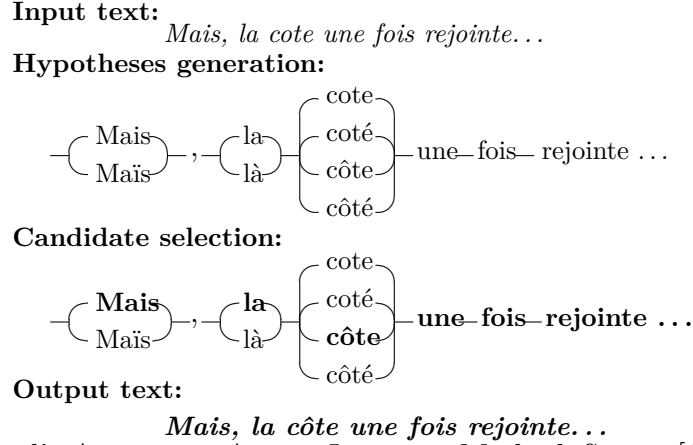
**Input text:**

*Mais, la cote une fois rejointe...*

**Hypotheses generation:**

Mais
Maïs
,
la
là
cote
coté
côte
côté
une fois rejointe ...

**Candidate selection:**

**Mais**
Maïs
,
**la**
là
cote
coté
**côte**
côté
**une fois rejointe ...**

**Output text:**

***Mais, la côte une fois rejointe...***

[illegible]